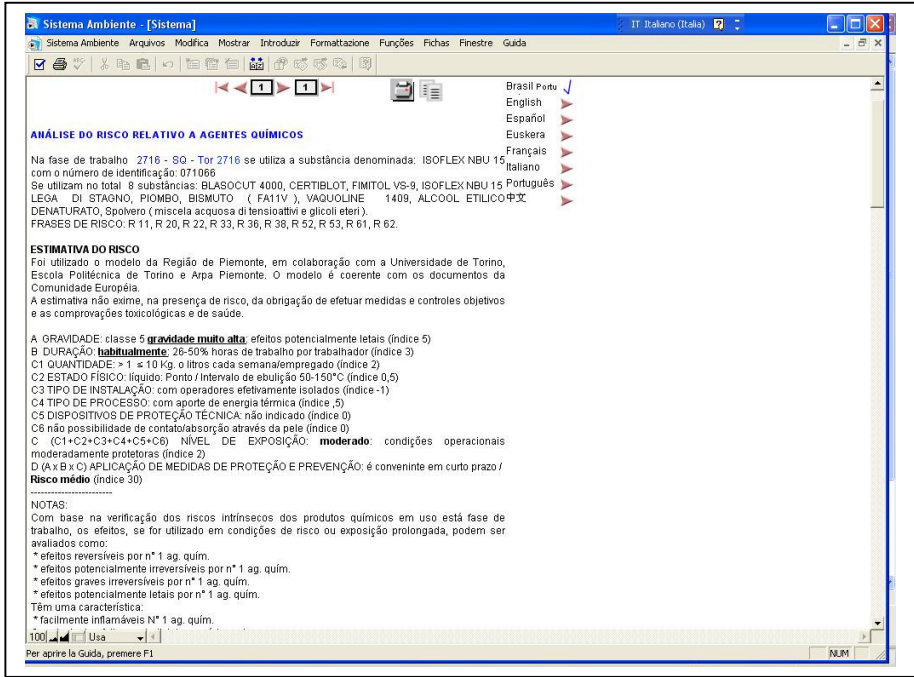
Sistema Ambiente - [Sistema]

IT Italiano (Italia)

Sistema Ambiente Arquivos Modifica Mostrar Introduzir Formattazione Funções Fichas Finestre Guida

1 1

Brasil Portu
English
Español
Euskera
Français
Italiano
Português
中文

ANÁLISE DO RISCO RELATIVO A AGENTES QUÍMICOS

Na fase de trabalho 2716 - SQ - Tor 2716 se utiliza a substância denominada: ISOFLEX NBU 15 com o número de identificação: 071066
Se utilizam no total 8 substâncias: BLASOCUT 4000, CERTIBLOT, FIMITOL VS-9, ISOFLEX NBU 15, LEGA DI STAGNO, PIOMBO, BISMUTO ( FA11V ), VAQUOLINE 1409, ALCOOL ETILICO DENATURATO, Spolvero ( miscela acquosa di tensioattivi e glicoli eteri ).
FRASES DE RISCO: R 11, R 20, R 22, R 33, R 36, R 38, R 52, R 53, R 61, R 62.

ESTIMATIVA DO RISCO
Foi utilizado o modelo da Região de Piemonte, em colaboração com a Universidade de Torino, Escola Politécnica de Torino e Arpa Piemonte. O modelo é coerente com os documentos da Comunidade Européia.
A estimativa não exime, na presença de risco, da obrigação de efetuar medidas e controles objetivos e as comprovações toxicológicas e de saúde.

A GRAVIDADE: classe 5 gravidade muito alta; efeitos potencialmente letais (índice 5)
B DURAÇÃO: habitualmente; 26-50% horas de trabalho por trabalhador (índice 3)
C1 QUANTIDADE: > 1 ≤ 10 Kg. o litros cada semana/empregado (índice 2)
C2 ESTADO FÍSICO: líquido: Ponto / Intervalo de ebulição 50-150°C (índice 0,5)
C3 TIPO DE INSTALAÇÃO: com operadores efetivamente isolados (índice -1)
C4 TIPO DE PROCESSO: com aporte de energia térmica (índice ,5)
C5 DISPOSITIVOS DE PROTEÇÃO TÉCNICA: não indicado (índice 0)
C6 não possibilidade de contato/absorção através da pele (índice 0)
C (C1+C2+C3+C4+C5+C6) NÍVEL DE EXPOSIÇÃO: moderado: condições operacionais moderadamente protetoras (índice 2)
D (A x B x C) APLICAÇÃO DE MEDIDAS DE PROTEÇÃO E PREVENÇÃO: é conveninte em curto prazo / Risco médio (índice 30)
------------------------
NOTAS:
Com base na verificação dos riscos intrínsecos dos produtos químicos em uso está fase de trabalho, os efeitos, se for utilizado em condições de risco ou exposição prolongada, podem ser avaliados como:
* efeitos reversíveis por n° 1 ag. quím.
* efeitos potencialmente irreversíveis por n° 1 ag. quím.
* efeitos graves irreversíveis por n° 1 ag. quím.
* efeitos potencialmente letais por n° 1 ag. quím.
Têm uma característica:
* facilmente inflamáveis N° 1 ag. quím.

100 Usa

Per aprire la Guida, premere F1

NUM